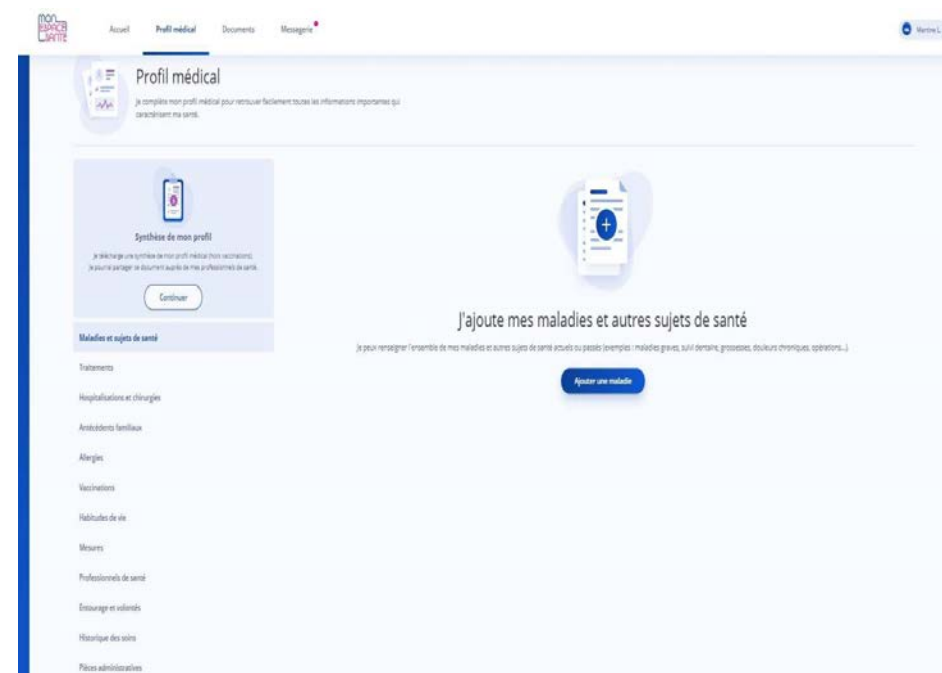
MON ESPACE SANTÉ

Accueil Profil médical Documents Messagerie

Martine L.

Profil médical

Je complète mon profil médical pour retrouver facilement toutes les informations importantes qui caractérisent ma santé.

Synthèse de mon profil

Je télécharge une synthèse de mon profil médical (hors vaccinations). Je pourrai partager ce document auprès de mes professionnels de santé.

Continuer

Maladies et sujets de santé

Traitements

Hospitalisations et chirurgies

Antécédents familiaux

Allergies

Vaccinations

Habitudes de vie

Mesures

Professionnels de santé

Entourage et volontés

Historique des soins

Pièces administratives

J'ajoute mes maladies et autres sujets de santé

Je peux renseigner l'ensemble de mes maladies et autres sujets de santé actuels ou passés (exemples : maladies graves, suivi dentaire, grossesses, douleurs chroniques, opérations...)

Ajouter une maladie